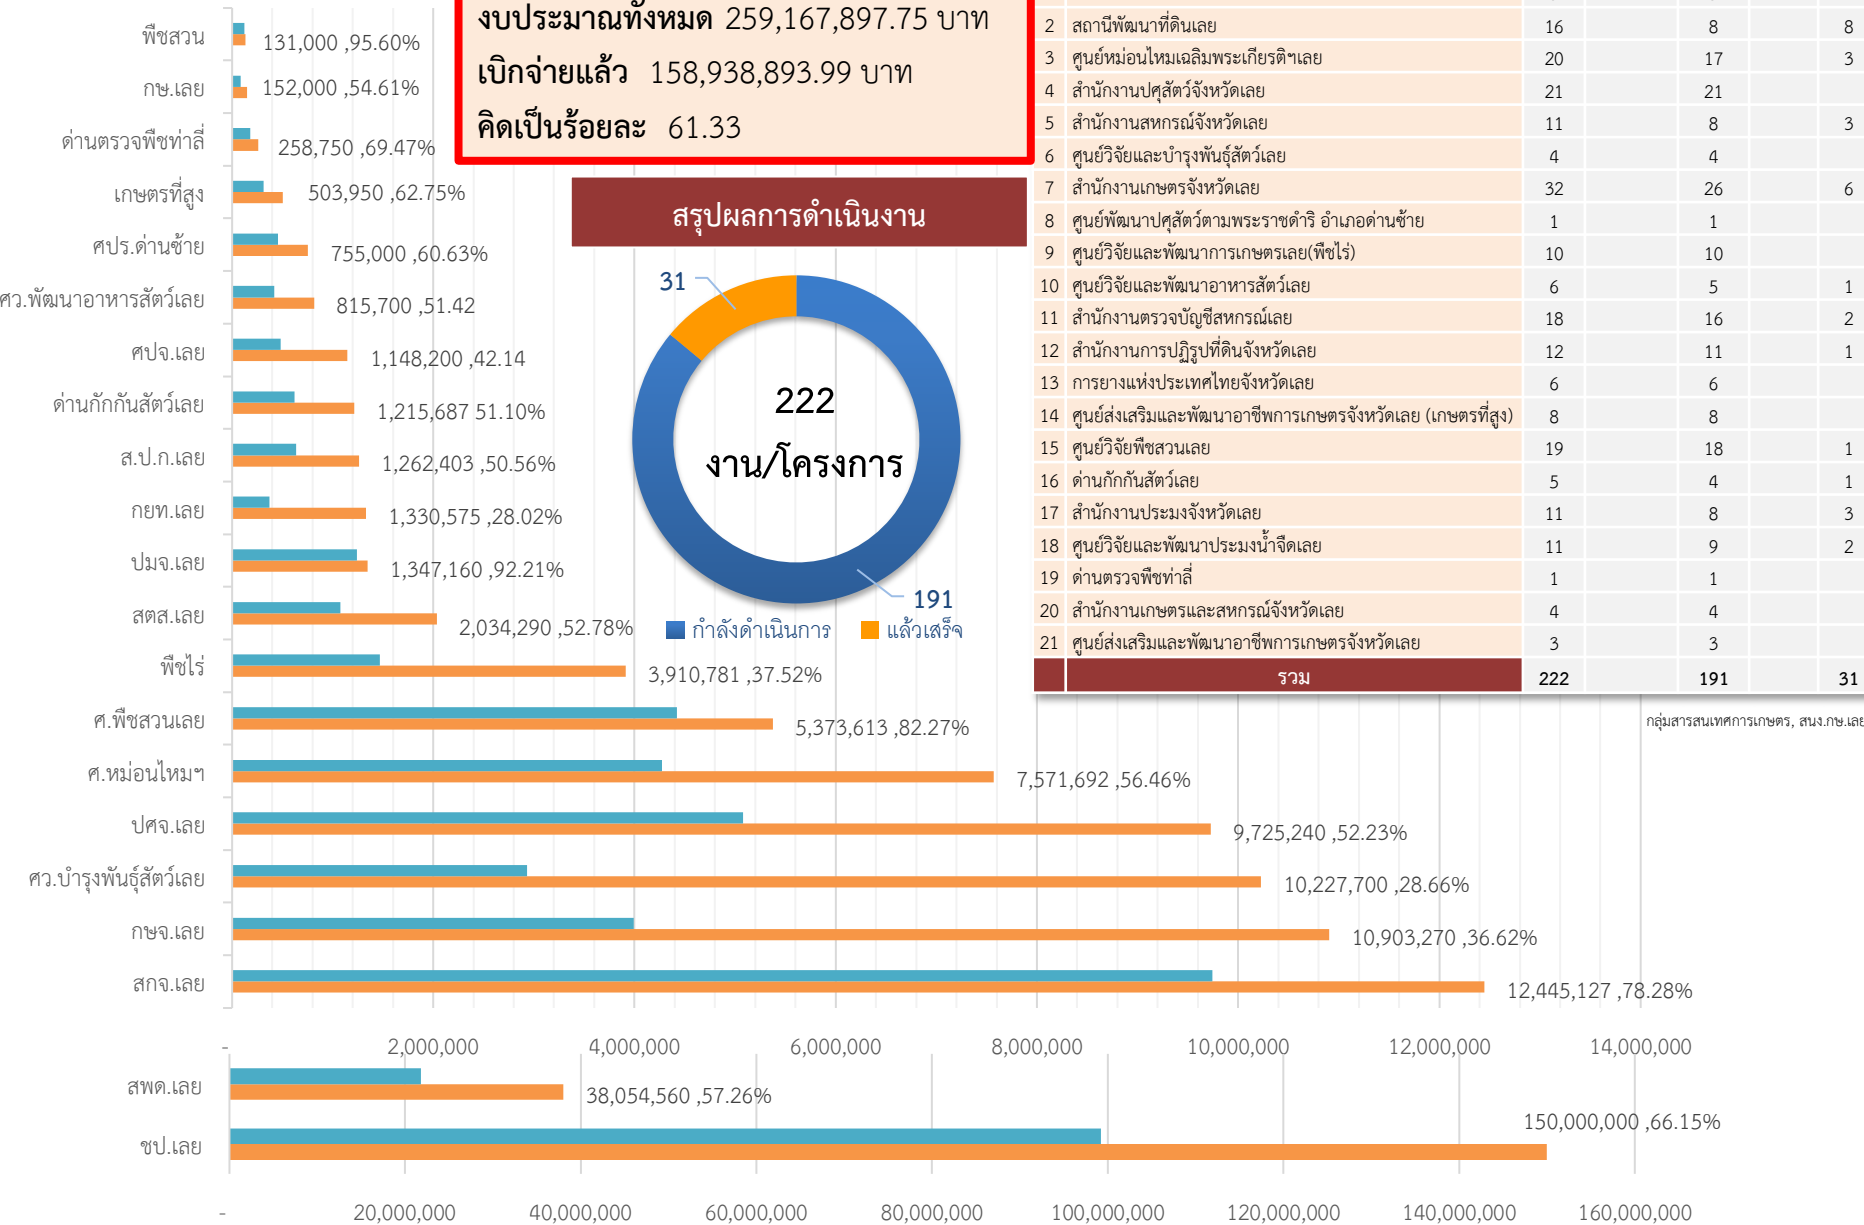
พืชสวน 131,000 ,95.60%
กษ.เลย 152,000 ,54.61%
ด่านตรวจพืชท่าลี่ 258,750 ,69.47%
เกษตรที่สูง 503,950 ,62.75%
ศปร.ด่านซ้าย 755,000 ,60.63%
ศว.พัฒนาอาหารสัตว์เลย 815,700 ,51.42
ศปจ.เลย 1,148,200 ,42.14
ด่านกักกันสัตว์เลย 1,215,687 51.10%
ส.ป.ก.เลย 1,262,403 ,50.56%
กยท.เลย 1,330,575 ,28.02%
ปมจ.เลย 1,347,160 ,92.21%
สตส.เลย 2,034,290 ,52.78%
พืชไร่ 3,910,781 ,37.52%
ศ.พืชสวนเลย 5,373,613 ,82.27%
ศ.หม่อนไหมฯ 7,571,692 ,56.46%
ปศจ.เลย 9,725,240 ,52.23%
ศว.บำรุงพันธุ์สัตว์เลย 10,227,700 ,28.66%
กษจ.เลย 10,903,270 ,36.62%
สกจ.เลย 12,445,127 ,78.28%

- 2,000,000 4,000,000 6,000,000 8,000,000 10,000,000 12,000,000 14,000,000

สพด.เลย 38,054,560 ,57.26%
ชป.เลย 150,000,000 ,66.15%

- 20,000,000 40,000,000 60,000,000 80,000,000 100,000,000 120,000,000 140,000,000 160,000,000

งบประมาณทั้งหมด 259,167,897.75 บาท
เบิกจ่ายแล้ว 158,938,893.99 บาท
คิดเป็นร้อยละ 61.33

สรุปผลการดำเนินงาน

31
222
งาน/โครงการ
191
กำลังดำเนินการ แล้วเสร็จ

| 2 | สถานีพัฒนาที่ดินเลย | 16 | 8 | 8 |
|---|---|---|---|---|
| 3 | ศูนย์หม่อนไหมเฉลิมพระเกียรติฯเลย | 20 | 17 | 3 |
| 4 | สำนักงานปศุสัตว์จังหวัดเลย | 21 | 21 | |
| 5 | สำนักงานสหกรณ์จังหวัดเลย | 11 | 8 | 3 |
| 6 | ศูนย์วิจัยและบำรุงพันธุ์สัตว์เลย | 4 | 4 | |
| 7 | สำนักงานเกษตรจังหวัดเลย | 32 | 26 | 6 |
| 8 | ศูนย์พัฒนาปศุสัตว์ตามพระราชดำริ อำเภอด่านซ้าย | 1 | 1 | |
| 9 | ศูนย์วิจัยและพัฒนาการเกษตรเลย(พืชไร่) | 10 | 10 | |
| 10 | ศูนย์วิจัยและพัฒนาอาหารสัตว์เลย | 6 | 5 | 1 |
| 11 | สำนักงานตรวจบัญชีสหกรณ์เลย | 18 | 16 | 2 |
| 12 | สำนักงานการปฏิรูปที่ดินจังหวัดเลย | 12 | 11 | 1 |
| 13 | การยางแห่งประเทศไทยจังหวัดเลย | 6 | 6 | |
| 14 | ศูนย์ส่งเสริมและพัฒนาอาชีพการเกษตรจังหวัดเลย (เกษตรที่สูง) | 8 | 8 | |
| 15 | ศูนย์วิจัยพืชสวนเลย | 19 | 18 | 1 |
| 16 | ด่านกักกันสัตว์เลย | 5 | 4 | 1 |
| 17 | สำนักงานประมงจังหวัดเลย | 11 | 8 | 3 |
| 18 | ศูนย์วิจัยและพัฒนาประมงน้ำจืดเลย | 11 | 9 | 2 |
| 19 | ด่านตรวจพืชท่าลี่ | 1 | 1 | |
| 20 | สำนักงานเกษตรและสหกรณ์จังหวัดเลย | 4 | 4 | |
| 21 | ศูนย์ส่งเสริมและพัฒนาอาชีพการเกษตรจังหวัดเลย | 3 | 3 | |
| | รวม | 222 | 191 | 31 |

กลุ่มสารสนเทศการเกษตร, สนง.กษ.เลย